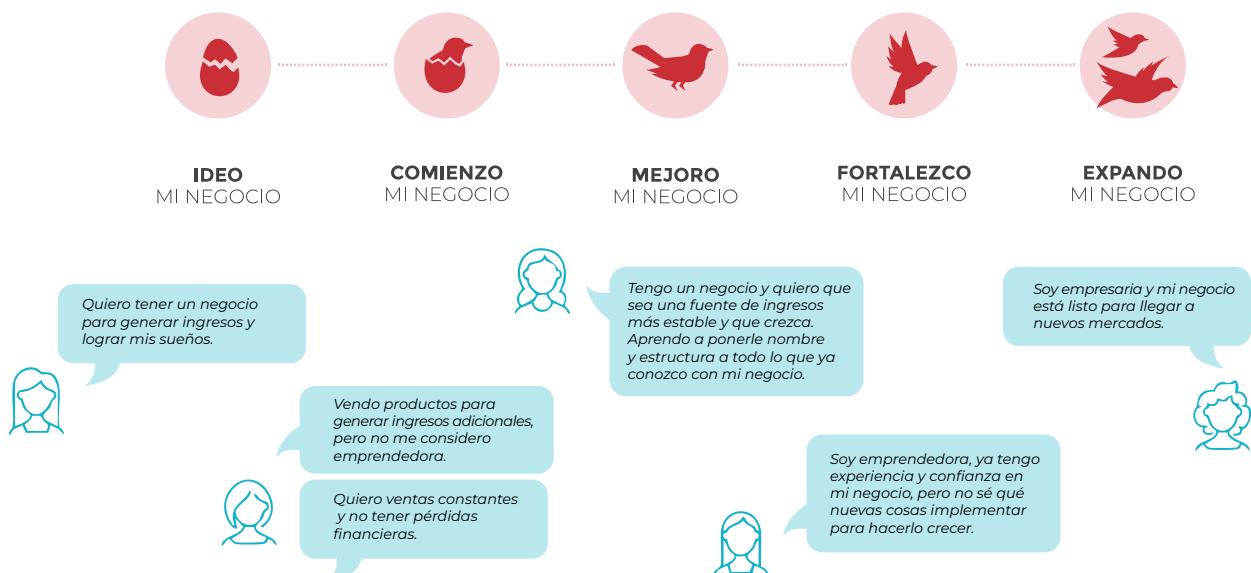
IDEO
MI NEGOCIO

COMIENZO
MI NEGOCIO

MEJORO
MI NEGOCIO

FORTALEZCO
MI NEGOCIO

EXPANDO
MI NEGOCIO

Quiero tener un negocio para generar ingresos y lograr mis sueños.

Vendo productos para generar ingresos adicionales, pero no me considero emprendedora.

Quiero ventas constantes y no tener pérdidas financieras.

Tengo un negocio y quiero que sea una fuente de ingresos más estable y que crezca. Aprendo a ponerle nombre y estructura a todo lo que ya conozco con mi negocio.

Soy emprendedora, ya tengo experiencia y confianza en mi negocio, pero no sé qué nuevas cosas implementar para hacerlo crecer.

Soy empresaria y mi negocio está listo para llegar a nuevos mercados.